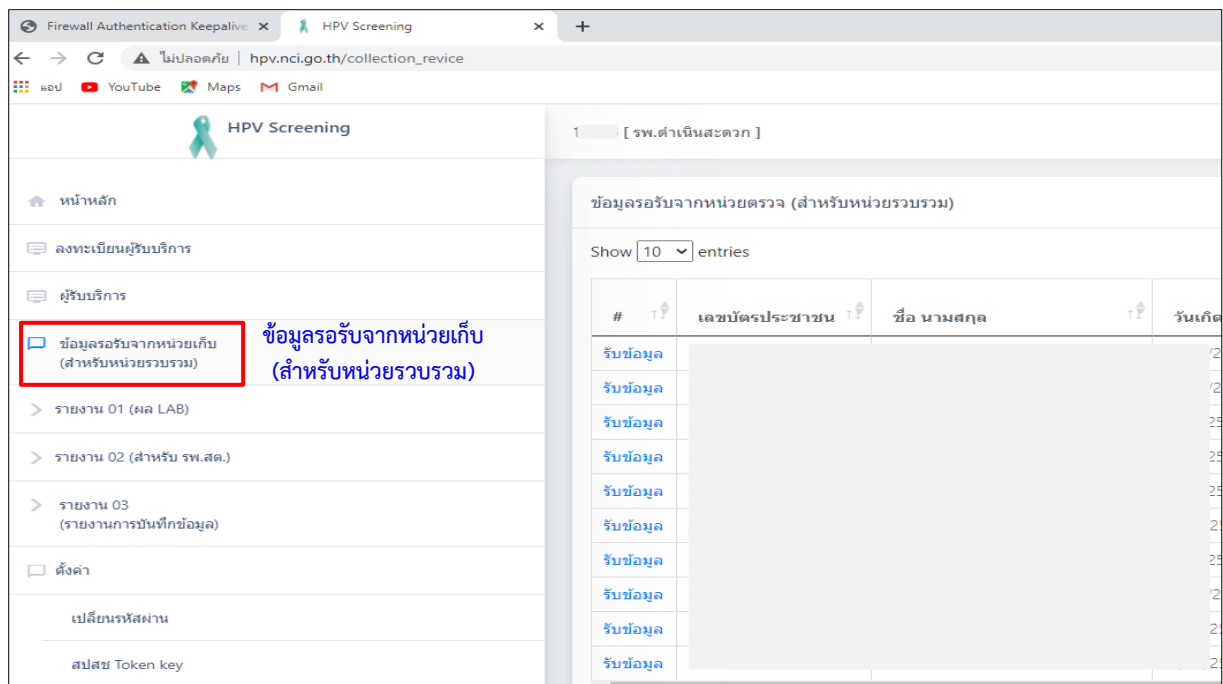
Firewall Authentication Keepalive ×
HPV Screening ×
+

ไม่ปลอดภัย | hpv.nci.go.th/collection_revice

แอป YouTube Maps Gmail

HPV Screening

1 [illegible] [ รพ.ดำเนินสะดวก ]

หน้าหลัก

ลงทะเบียนผู้รับบริการ

ผู้รับบริการ

ข้อมูลรอรับจากหน่วยเก็บ (สำหรับหน่วยรวบรวม)

ข้อมูลรอรับจากหน่วยเก็บ (สำหรับหน่วยรวบรวม)

รายงาน 01 (ผล LAB)

รายงาน 02 (สำหรับ รพ.สต.)

รายงาน 03 (รายงานการบันทึกข้อมูล)

ตั้งค่า

เปลี่ยนรหัสผ่าน

สปสช Token key

ข้อมูลรอรับจากหน่วยตรวจ (สำหรับหน่วยรวบรวม)

Show 10 entries

| # | เลขบัตรประชาชน | ชื่อ นามสกุล | วันเกิด |
|---|---|---|---|
| รับข้อมูล | | | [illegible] |
| รับข้อมูล | | | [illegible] |
| รับข้อมูล | | | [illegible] |
| รับข้อมูล | | | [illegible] |
| รับข้อมูล | | | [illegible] |
| รับข้อมูล | | | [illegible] |
| รับข้อมูล | | | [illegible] |
| รับข้อมูล | | | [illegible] |
| รับข้อมูล | | | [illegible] |
| รับข้อมูล | | | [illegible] |